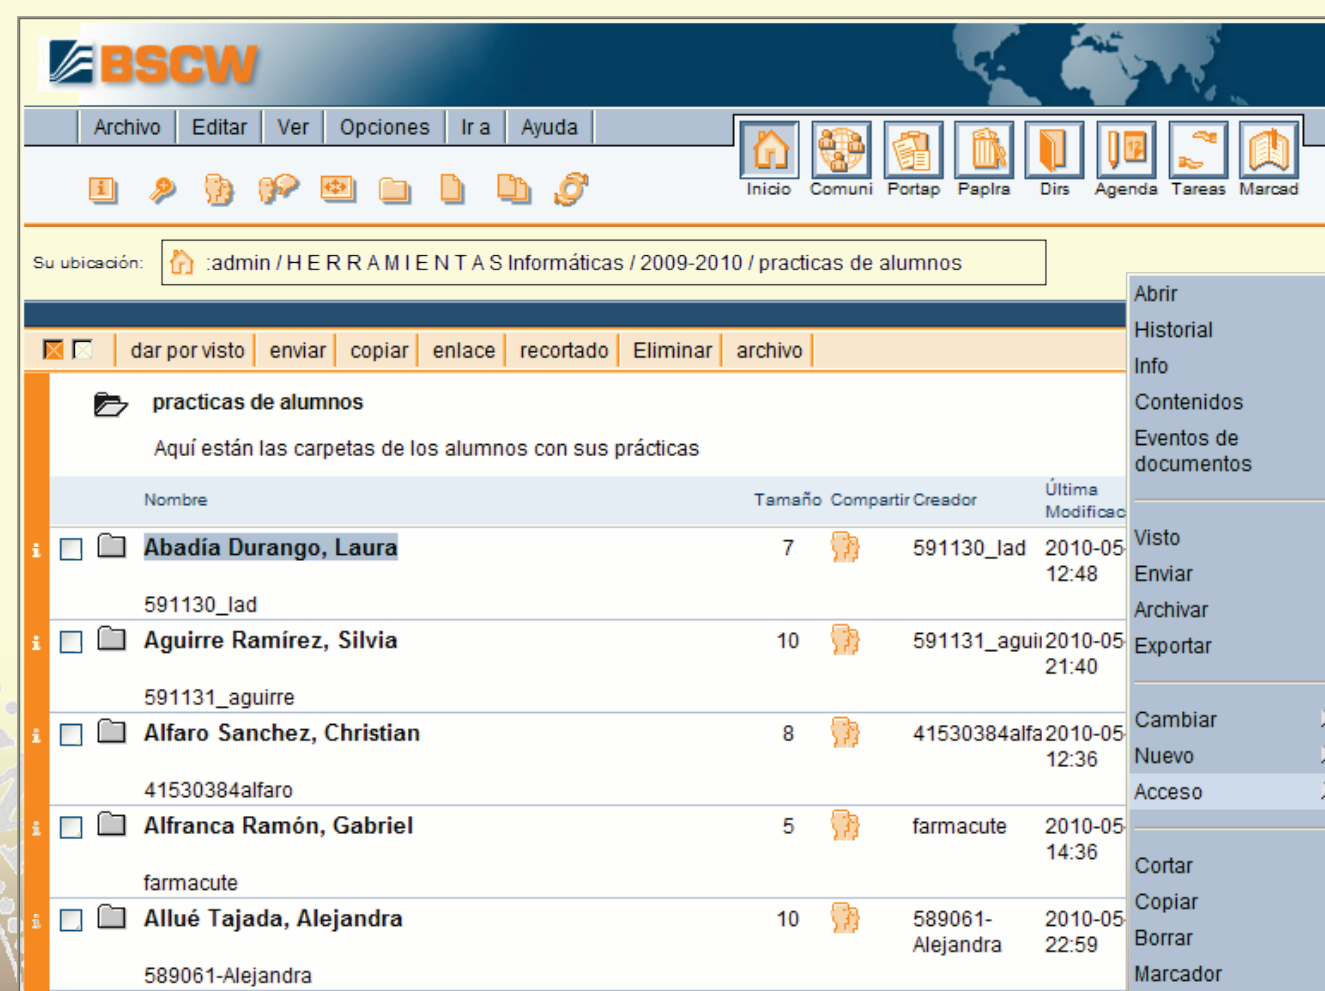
BSCW

Archivo | Editar | Ver | Opciones | Ir a | Ayuda

Inicio Comuni Portap Paplra Dirs Agenda Tareas Marcad

Su ubicación: :admin / H E R R A M I E N T A S Informáticas / 2009-2010 / practicas de alumnos

dar por visto | enviar | copiar | enlace | recortado | Eliminar | archivo

practicas de alumnos

Aquí están las carpetas de los alumnos con sus prácticas

| Nombre | Tamaño | Compartir | Creador | Última Modificac |
|---|---|---|---|---|
| Abadía Durango, Laura 591130_lad | 7 | | 591130_lad | 2010-05 12:48 |
| Aguirre Ramírez, Silvia 591131_aguirre | 10 | | 591131_agui | 2010-05 21:40 |
| Alfaro Sanchez, Christian 41530384alfaro | 8 | | 41530384alfa | 2010-05 12:36 |
| Alfranca Ramón, Gabriel farmacute | 5 | | farmacute | 2010-05 14:36 |
| Allué Tajada, Alejandra 589061-Alejandra | 10 | | 589061-Alejandra | 2010-05 22:59 |

Abrir
Historial
Info
Contenidos
Eventos de documentos

Visto
Enviar
Archivar
Exportar

Cambiar
Nuevo
Acceso

Cortar
Copiar
Borrar
Marcador